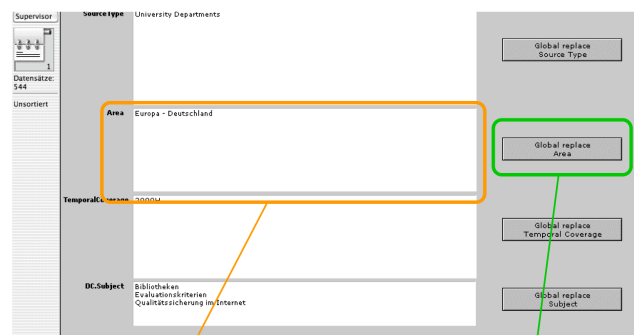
Supervisor

1

Datensätze:
544

Unsortiert

SourceType University Departments

Global replace
Source Type

Area Europa - Deutschland

Global replace
Area

TemporalCoverage 2000H

Global replace
Temporal Coverage

DC.Subject Bibliotheken
Evaluationskriterien
Qualitätssicherung im Internet

Global replace
Subject